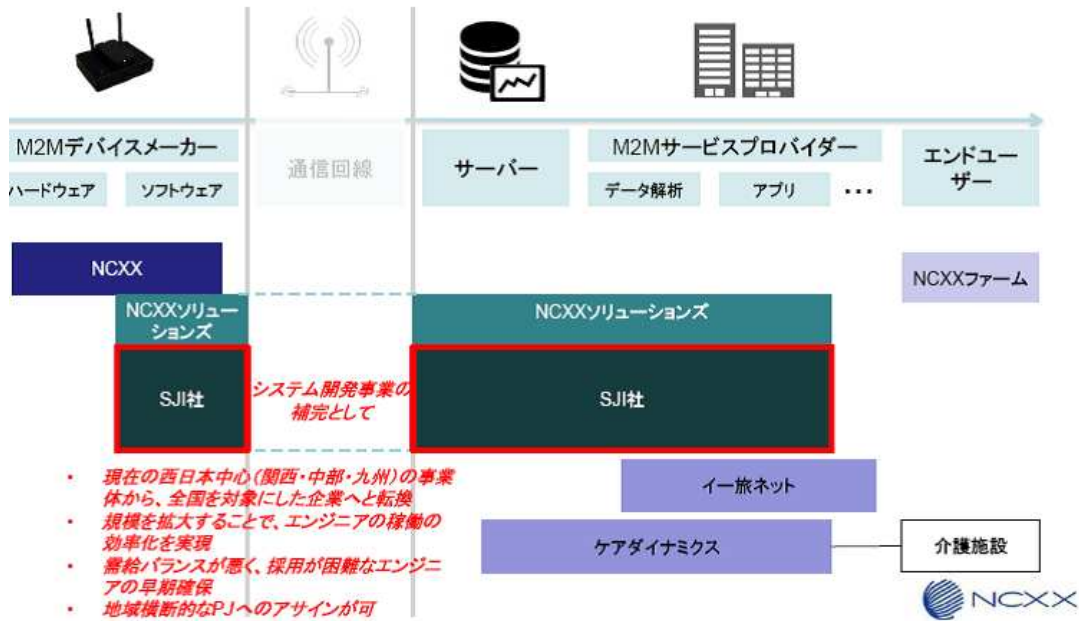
M2Mデバイスメーカー

ハードウェア

ソフトウェア

通信回線

サーバー

M2Mサービスプロバイダー

データ解析

アプリ

・・・

エンドユーザー

NCXX

NCXXファーム

NCXXソリューションズ

NCXXソリューションズ

SJI社

システム開発事業の補完として

SJI社

• 現在の西日本中心(関西・中部・九州)の事業体から、全国を対象にした企業へと転換
• 規模を拡大することで、エンジニアの稼働の効率化を実現
• 需給バランスが悪く、採用が困難なエンジニアの早期確保
• 地域横断的なPJへのアサインが可

イー旅ネット

ケアダイナミクス

介護施設

NCXX